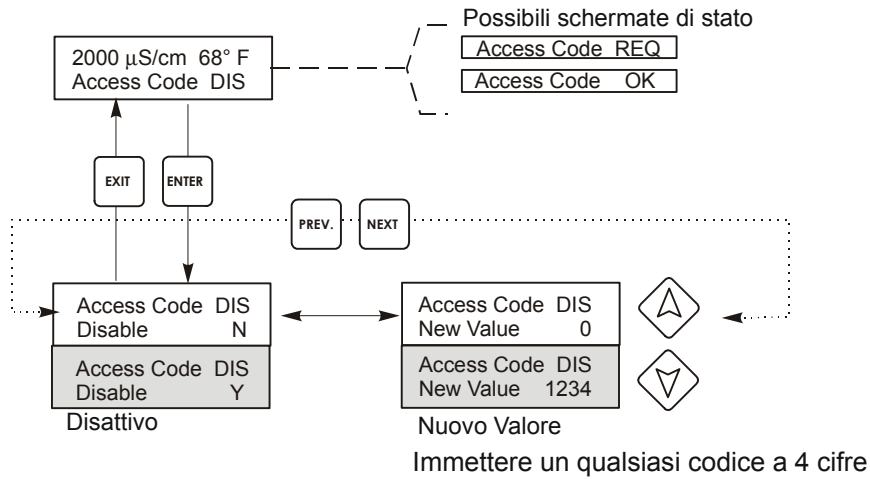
Possibili schermate di stato

Access Code REQ

Access Code OK

2000 µS/cm 68° F
Access Code DIS

EXIT

ENTER

PREV.

NEXT

Access Code DIS
Disable N

Access Code DIS
Disable Y

Disattivo

Access Code DIS
New Value 0

Access Code DIS
New Value 1234

Nuovo Valore

Immettere un qualsiasi codice a 4 cifre